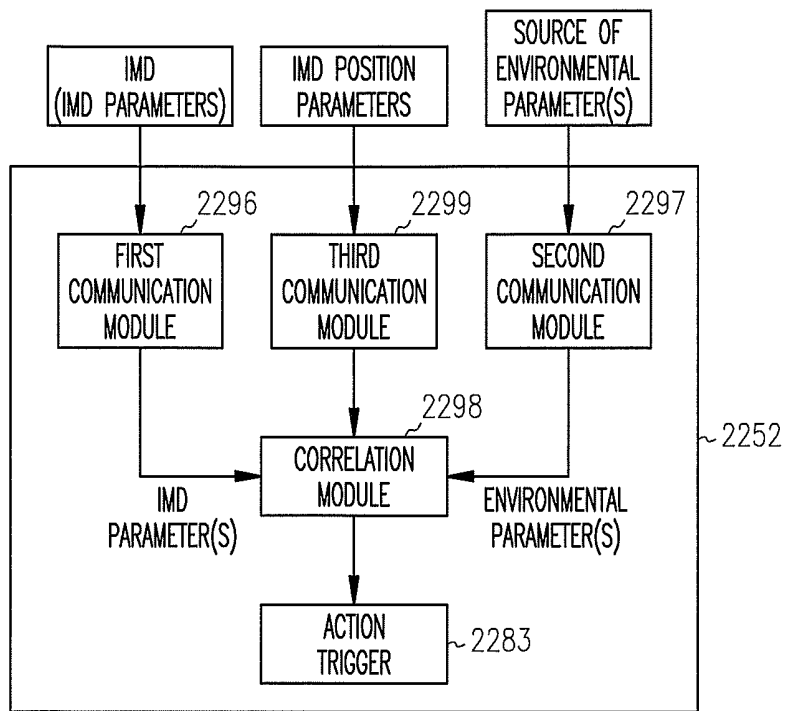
IMD (IMD PARAMETERS)

IMD POSITION PARAMETERS

SOURCE OF ENVIRONMENTAL PARAMETER(S)

2296

2299

2297

FIRST COMMUNICATION MODULE

THIRD COMMUNICATION MODULE

SECOND COMMUNICATION MODULE

2298

2252

CORRELATION MODULE

IMD PARAMETER(S)

ENVIRONMENTAL PARAMETER(S)

ACTION TRIGGER

2283